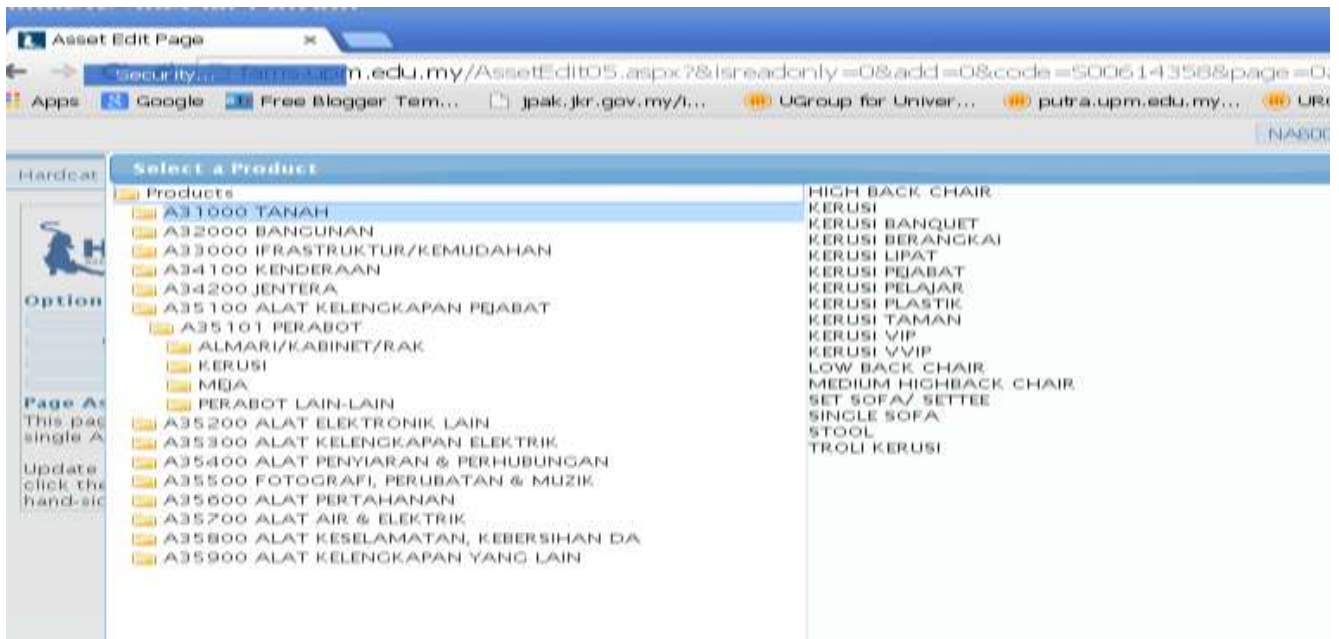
Asset Edit Page

Security... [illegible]m.edu.my/AssetEdit05.aspx?&isreadonly=0&add=0&code=500614358&page=0

Apps Google Free Blogger Tem... jpak.jkr.gov.my/i... UGroup for Univer... putra.upm.edu.my... UR

NA60

Hardcat

Option

Page A
This pag
single A

Update
click the
hand-sic

Select a Product

Products
A31000 TANAH
A32000 BANGUNAN
A33000 IFRASTRUKTUR/KEMUDAHAN
A34100 KENDERAAN
A34200 JENTERA
A35100 ALAT KELENGKAPAN PEJABAT
A35101 PERABOT
ALMARI/KABINET/RAK
KERUSI
MEJA
PERABOT LAIN-LAIN
A35200 ALAT ELEKTRONIK LAIN
A35300 ALAT KELENGKAPAN ELEKTRIK
A35400 ALAT PENYIARAN & PERHUBUNGAN
A35500 FOTOGRAFI, PERUBATAN & MUZIK
A35600 ALAT PERTAHANAN
A35700 ALAT AIR & ELEKTRIK
A35800 ALAT KESELAMATAN, KEBERSIHAN DA
A35900 ALAT KELENGKAPAN YANG LAIN

HIGH BACK CHAIR
KERUSI
KERUSI BANQUET
KERUSI BERANGKAI
KERUSI LIPAT
KERUSI PEJABAT
KERUSI PELAJAR
KERUSI PLASTIK
KERUSI TAMAN
KERUSI VIP
KERUSI VVIP
LOW BACK CHAIR
MEDIUM HIGHBACK CHAIR
SET SOFA/ SETTEE
SINGLE SOFA
STOOL
TROLI KERUSI